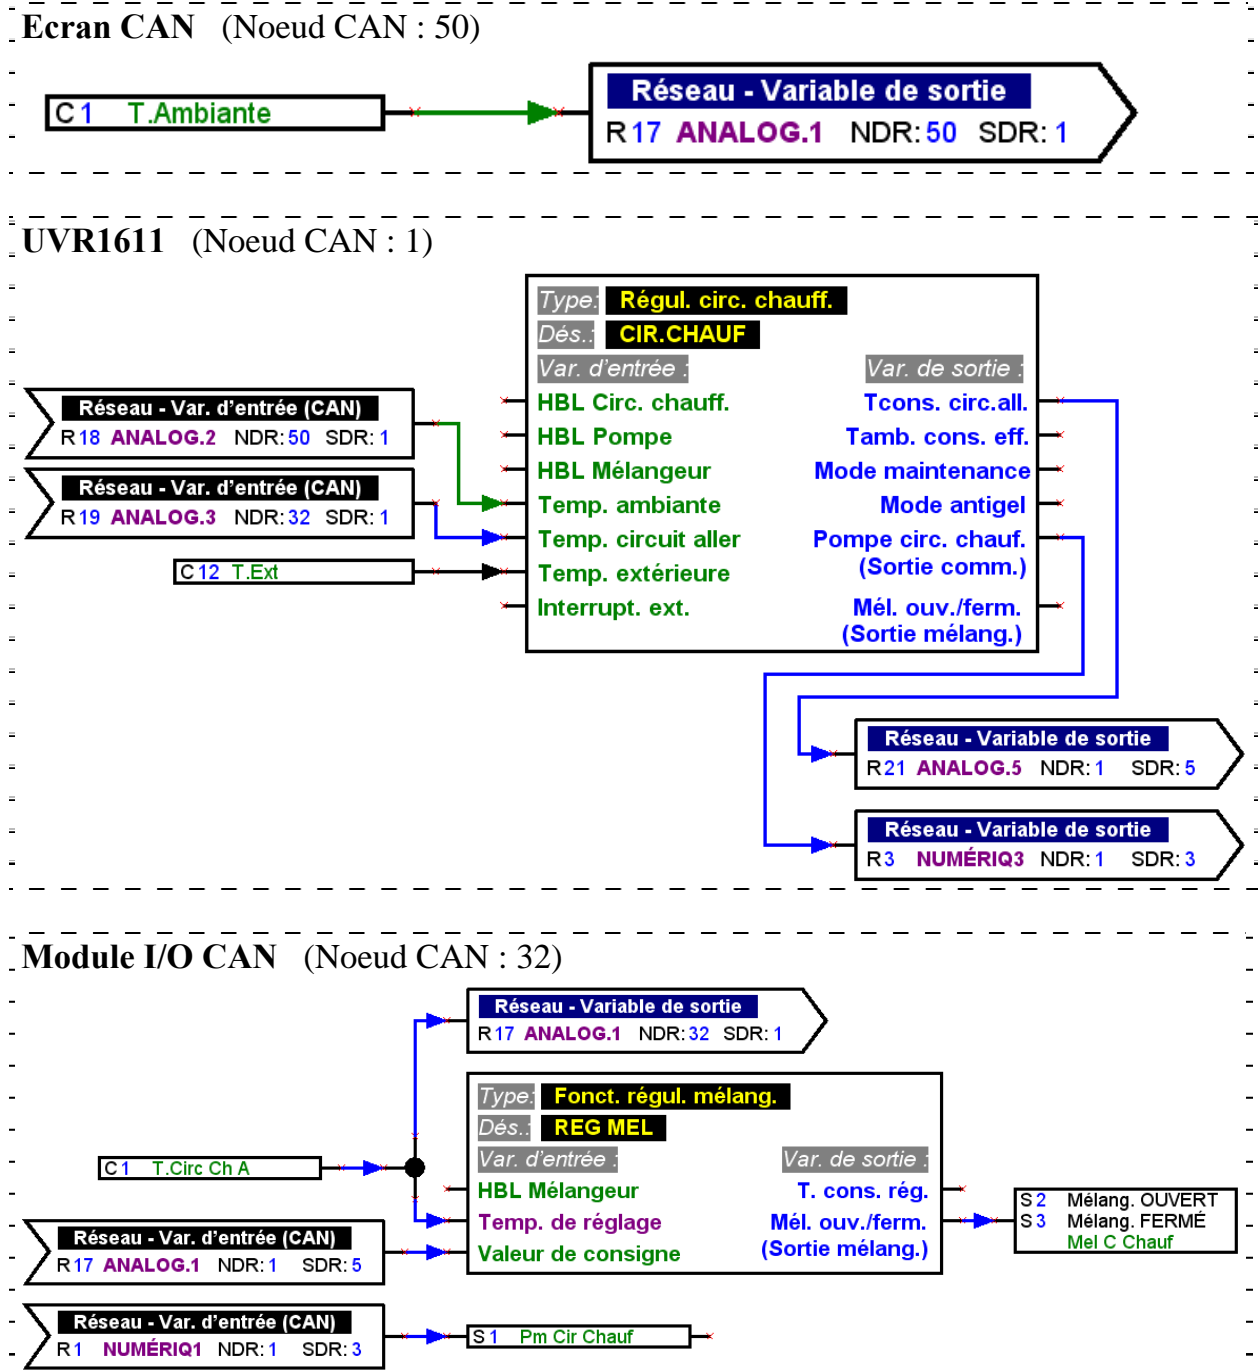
Ecran CAN (Noeud CAN : 50)

C 1 T.Ambiante

Réseau - Variable de sortie
R 17 ANALOG.1 NDR: 50 SDR: 1

UVR1611 (Noeud CAN : 1)

Type: Régul. circ. chauff.
Dés.: CIR.CHAUF
Var. d'entrée :
Var. de sortie :
HBL Circ. chauff.
HBL Pompe
HBL Mélangeur
Temp. ambiante
Temp. circuit aller
Temp. extérieure
Interrupt. ext.
Tcons. circ.all.
Tamb. cons. eff.
Mode maintenance
Mode antigel
Pompe circ. chauf. (Sortie comm.)
Mél. ouv./ferm. (Sortie mélang.)

Réseau - Var. d'entrée (CAN)
R 18 ANALOG.2 NDR: 50 SDR: 1

Réseau - Var. d'entrée (CAN)
R 19 ANALOG.3 NDR: 32 SDR: 1

C 12 T.Ext

Réseau - Variable de sortie
R 21 ANALOG.5 NDR: 1 SDR: 5

Réseau - Variable de sortie
R 3 NUMÉRIQ3 NDR: 1 SDR: 3

Module I/O CAN (Noeud CAN : 32)

Réseau - Variable de sortie
R 17 ANALOG.1 NDR: 32 SDR: 1

Type: Fonct. régul. mélang.
Dés.: REG MEL
Var. d'entrée :
Var. de sortie :
HBL Mélangeur
Temp. de réglage
Valeur de consigne
T. cons. rég.
Mél. ouv./ferm. (Sortie mélang.)

C 1 T.Circ Ch A

Réseau - Var. d'entrée (CAN)
R 17 ANALOG.1 NDR: 1 SDR: 5

Réseau - Var. d'entrée (CAN)
R 1 NUMÉRIQ1 NDR: 1 SDR: 3

S 2 Mélang. OUVERT
S 3 Mélang. FERMÉ
Mel C Chauf

S 1 Pm Cir Chauf